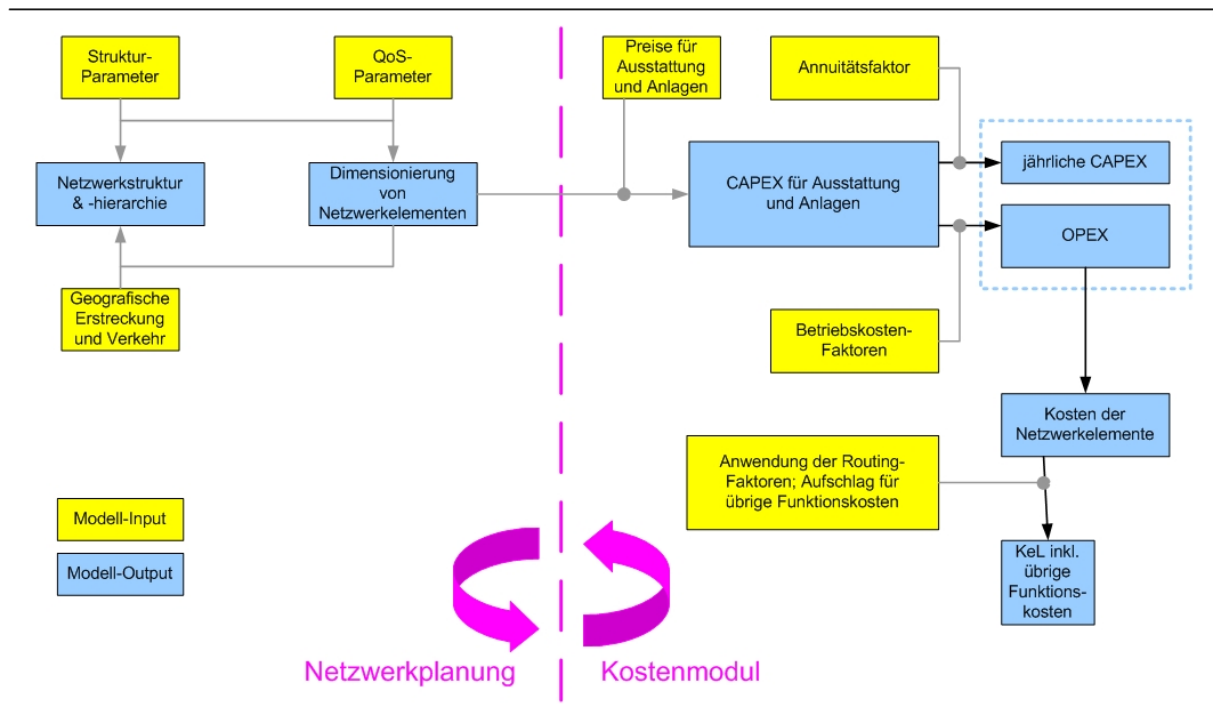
Struktur-Parameter

QoS-Parameter

Netzwerkstruktur & -hierarchie

Dimensionierung von Netzwerkelementen

Geografische Erstreckung und Verkehr

Preise für Ausstattung und Anlagen

Annuitätsfaktor

CAPEX für Ausstattung und Anlagen

jährliche CAPEX

OPEX

Betriebskosten-Faktoren

Kosten der Netzwerkelemente

Anwendung der Routing-Faktoren; Aufschlag für übrige Funktionskosten

KeL inkl. übrige Funktions-kosten

Modell-Input

Modell-Output

Netzwerkplanung

Kostenmodul